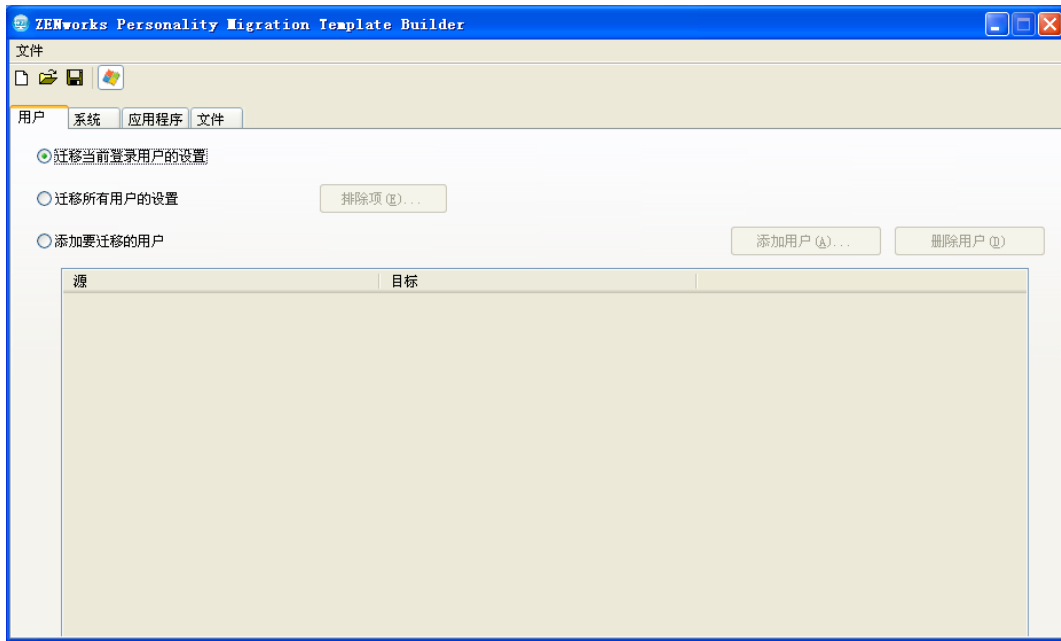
ZENworks Personality Migration Template Builder

文件

用户 系统 应用程序 文件

迁移当前登录用户的设置

迁移所有用户的设置

排除项 (E)...

添加要迁移的用户

添加用户 (A)...

删除用户 (D)

| 源 | 目标 |
|---|---|